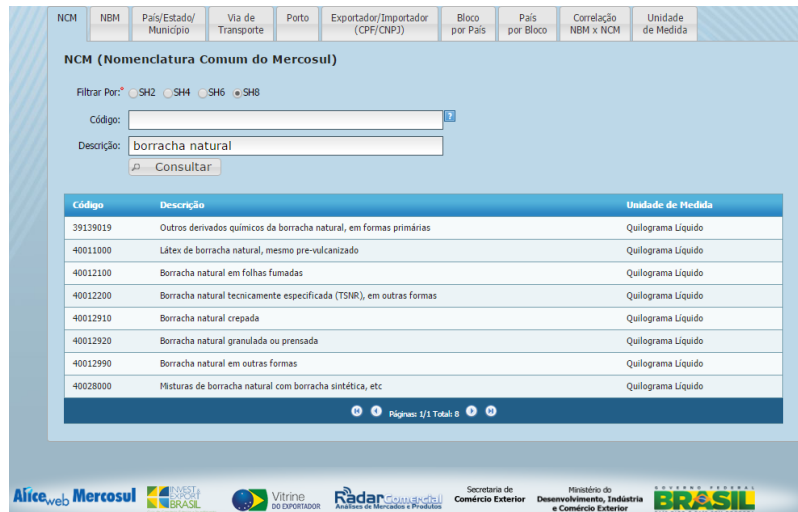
NCM | NBM | País/Estado/Município | Via de Transporte | Porto | Exportador/Importador (CPF/CNPJ) | Bloco por País | País por Bloco | Correlação NBM x NCM | Unidade de Medida

NCM (Nomenclatura Comum do Mercosul)

Filtrar Por:* SH2 SH4 SH6 SH8

Código: ?

Descrição: borracha natural

Consultar

| Código | Descrição | Unidade de Medida |
|---|---|---|
| 39139019 | Outros derivados químicos da borracha natural, em formas primárias | Quilograma Líquido |
| 40011000 | Látex de borracha natural, mesmo pre-vulcanizado | Quilograma Líquido |
| 40012100 | Borracha natural em folhas fumadas | Quilograma Líquido |
| 40012200 | Borracha natural tecnicamente especificada (TSNR), em outras formas | Quilograma Líquido |
| 40012910 | Borracha natural crepada | Quilograma Líquido |
| 40012920 | Borracha natural granulada ou prensada | Quilograma Líquido |
| 40012990 | Borracha natural em outras formas | Quilograma Líquido |
| 40028000 | Misturas de borracha natural com borracha sintética, etc | Quilograma Líquido |

Páginas: 1/1 Total: 8

AliceWeb Mercosul | INVEST & EXPORT BRASIL | Vitrine DO EXPORTADOR | Radar Comercial Análises de Mercados e Produtos | Secretaria de Comércio Exterior | Ministério do Desenvolvimento, Indústria e Comércio Exterior | GOVERNO FEDERAL BRASIL